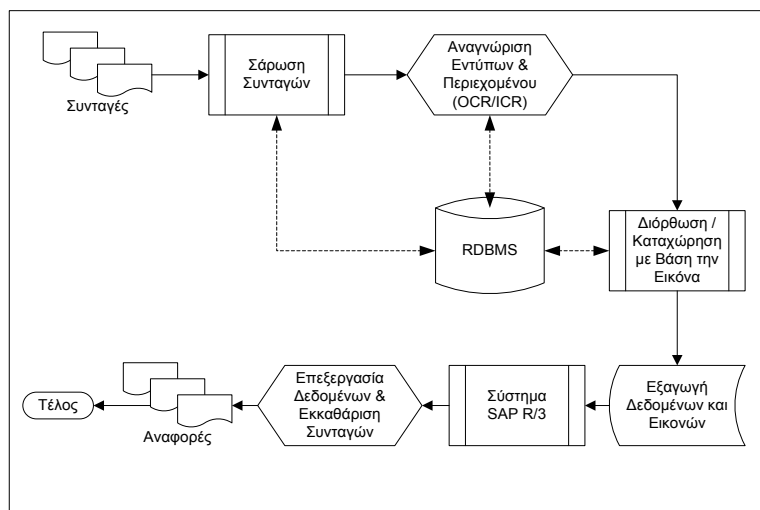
Συνταγές

Σάρωση Συνταγών

Αναγνώριση Εντύπων & Περιεχομένου (OCR/ICR)

RDBMS

Διόρθωση / Καταχώρηση με Βάση την Εικόνα

Εξαγωγή Δεδομένων και Εικόνων

Σύστημα SAP R/3

Επεξεργασία Δεδομένων & Εκκαθάριση Συνταγών

Αναφορές

Τέλος